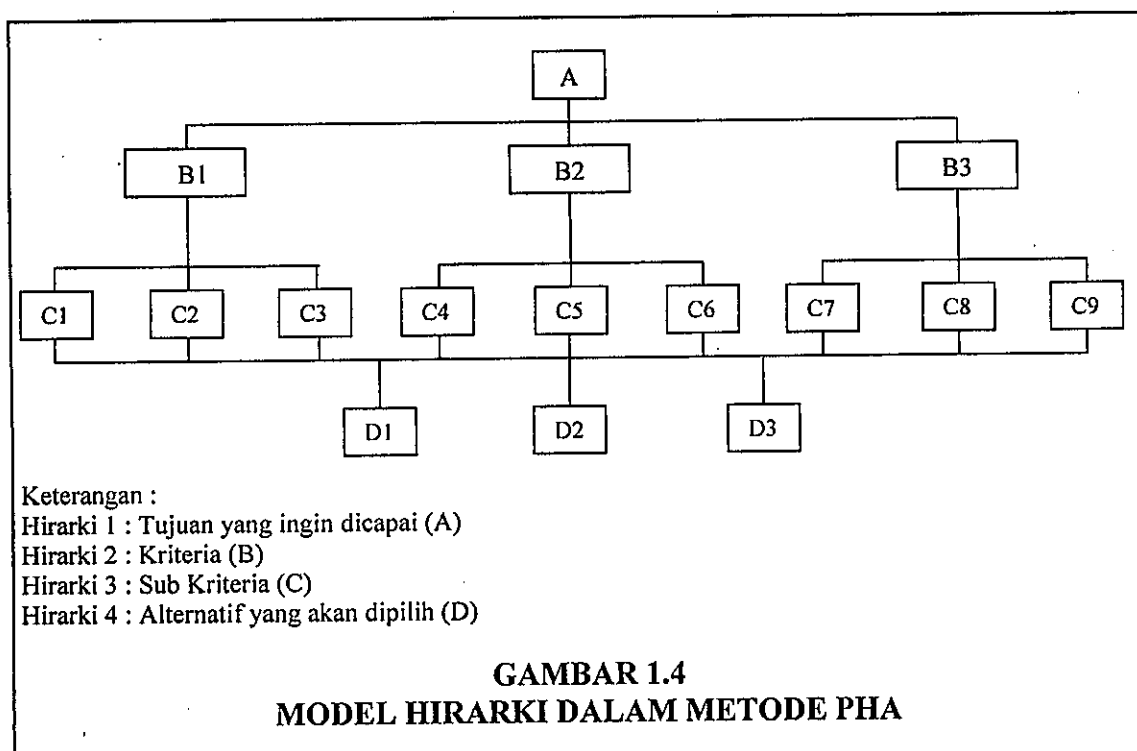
A

B1

B2

B3

C1

C2

C3

C4

C5

C6

C7

C8

C9

D1

D2

D3

Keterangan :
Hirarki 1 : Tujuan yang ingin dicapai (A)
Hirarki 2 : Kriteria (B)
Hirarki 3 : Sub Kriteria (C)
Hirarki 4 : Alternatif yang akan dipilih (D)

GAMBAR 1.4
MODEL HIRARKI DALAM METODE PHA